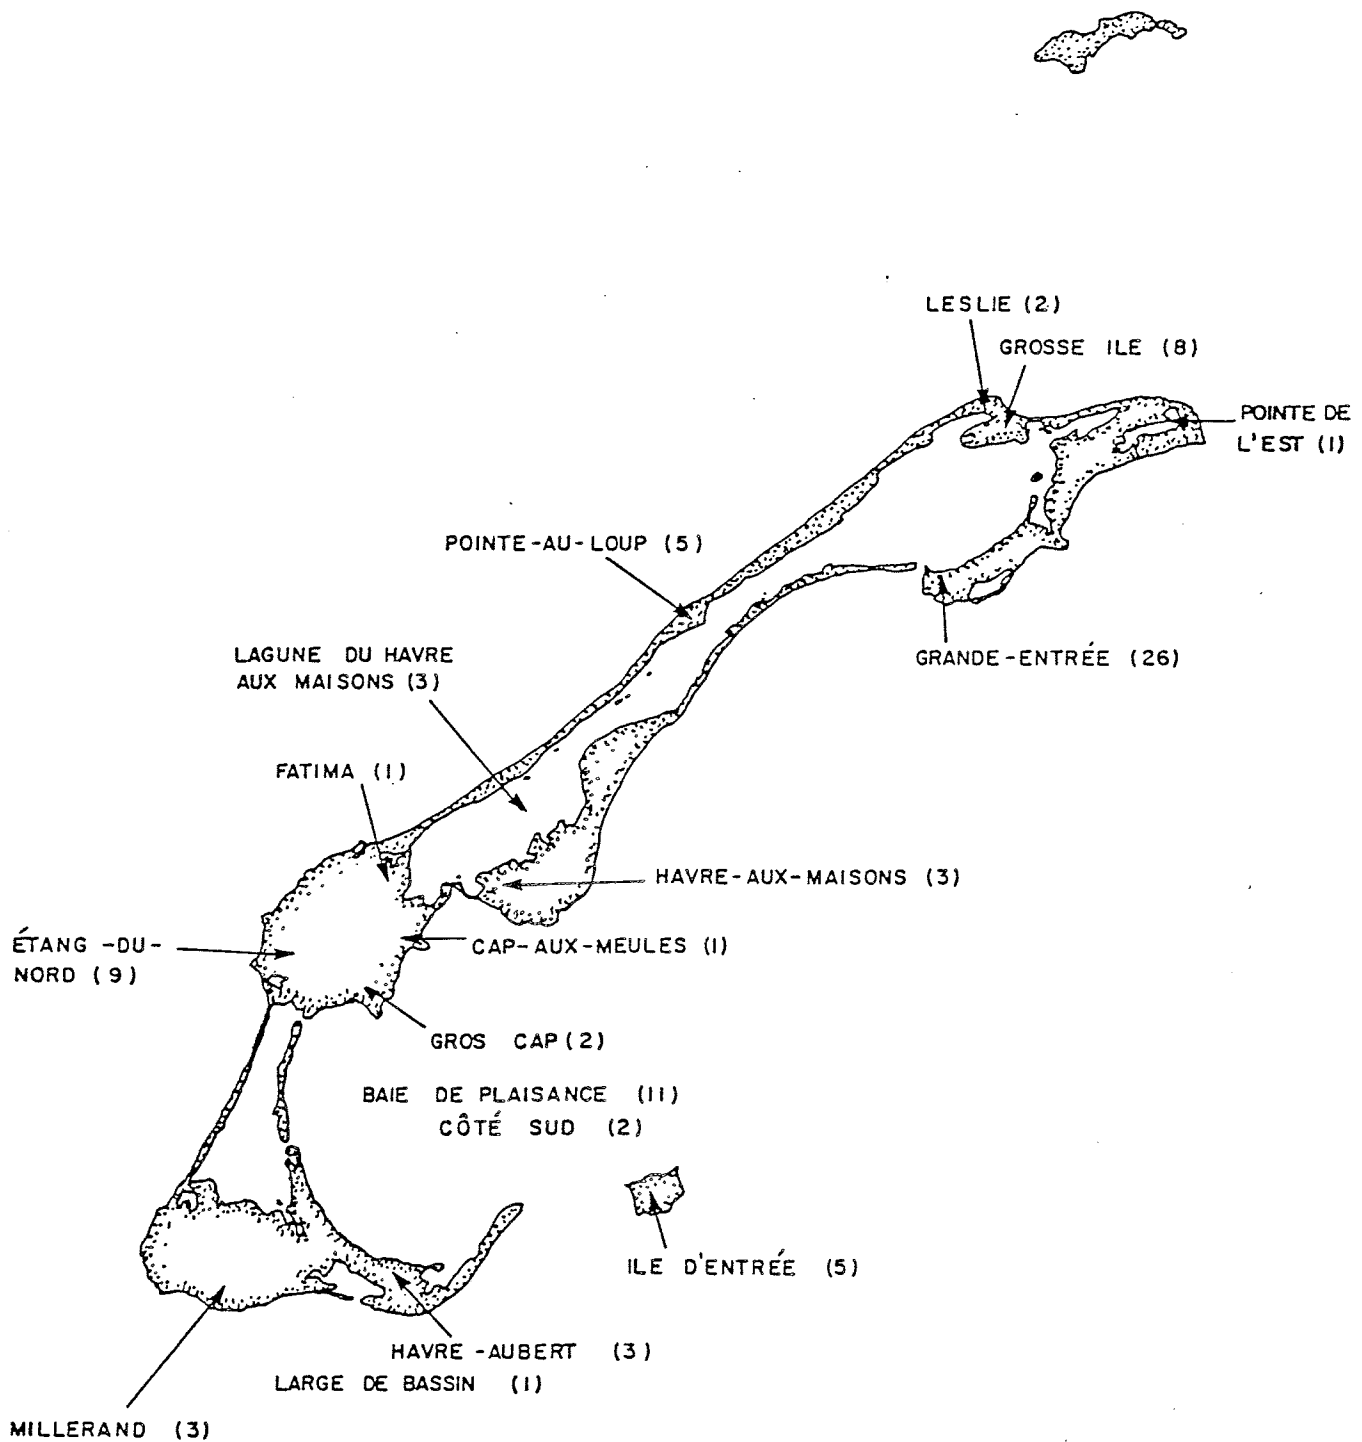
LESLIE (2)

GROSSE ILE (8)

POINTE DE L'EST (1)

POINTE-AU-LOUP (5)

GRANDE-ENTRÉE (26)

LAGUNE DU HAVRE AUX MAISONS (3)

FATIMA (1)

HAVRE-AUX-MAISONS (3)

ÉTANG-DU-NORD (9)

CAP-AUX-MEULES (1)

GROS CAP (2)

BAIE DE PLAISANCE (11)
CÔTÉ SUD (2)

ILE D'ENTRÉE (5)

HAVRE-AUBERT (3)

LARGE DE BASSIN (1)

MILLERAND (3)